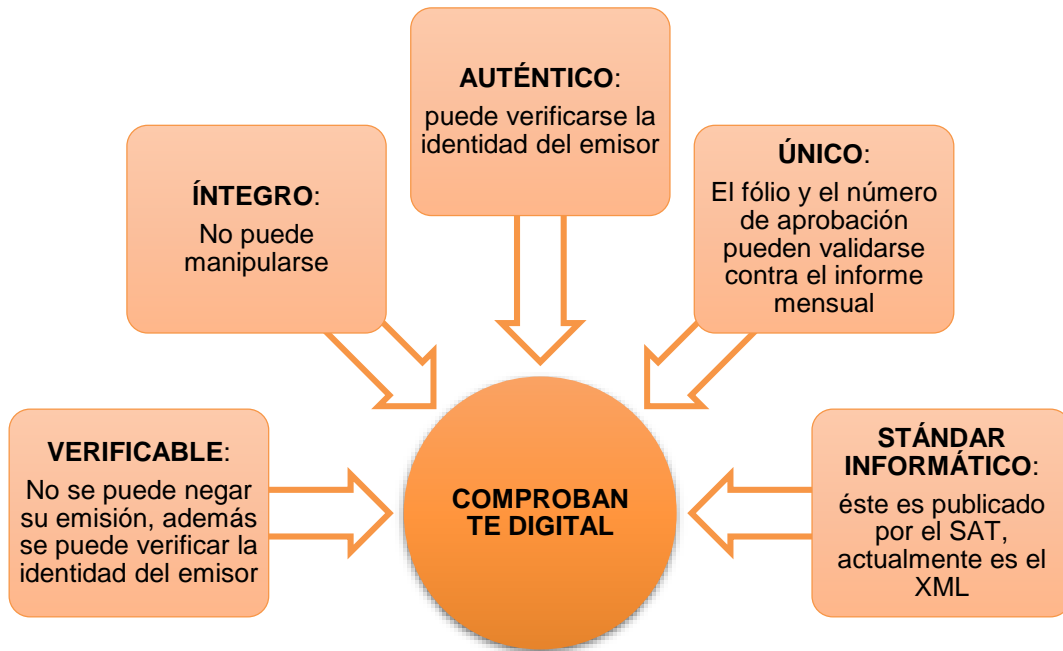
AUTÉNTICO:
puede verificarse la identidad del emisor

ÍNTEGRO:
No puede manipularse

ÚNICO:
El fólio y el número de aprobación pueden validarse contra el informe mensual

VERIFICABLE:
No se puede negar su emisión, además se puede verificar la identidad del emisor

COMPROBAN TE DIGITAL

STÁNDAR INFORMÁTICO:
éste es publicado por el SAT, actualmente es el XML